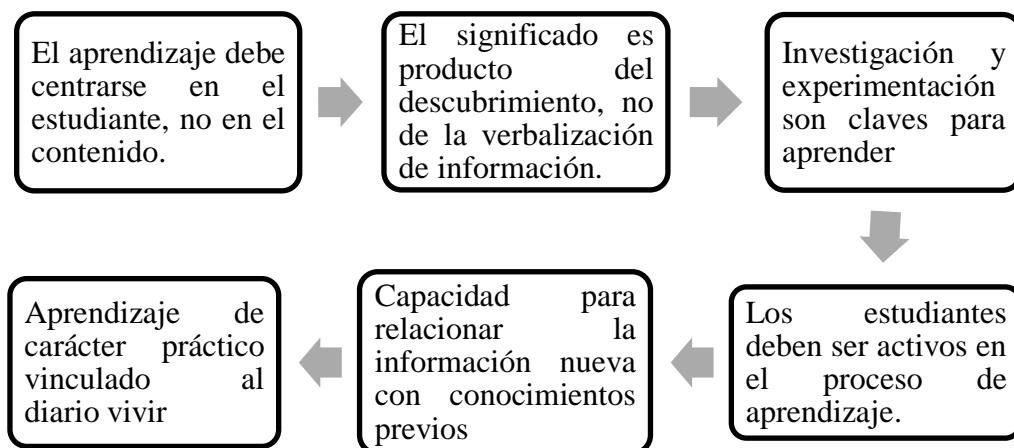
El aprendizaje debe centrarse en el estudiante, no en el contenido.

El significado es producto del descubrimiento, no de la verbalización de información.

Investigación y experimentación son claves para aprender

Los estudiantes deben ser activos en el proceso de aprendizaje.

Capacidad para relacionar la información nueva con conocimientos previos

Aprendizaje de carácter práctico vinculado al diario vivir